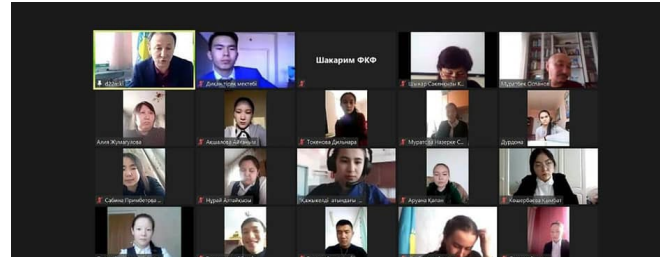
dzzzz

Дикан ...тік мектебі

Шакарим ФКФ

Шакар Сакимова К...

Мурат(бек) Оспанов

Алия Жумагулова

Акшалова Айгерим

Токенова Дильнара

Муратова Назерке С...

Дурдана

Сабина Примбетова ...

Нұрай Алтайқызы

Жамбыл атындағы ...

Аружан Қалан

Кошербаева Камилат